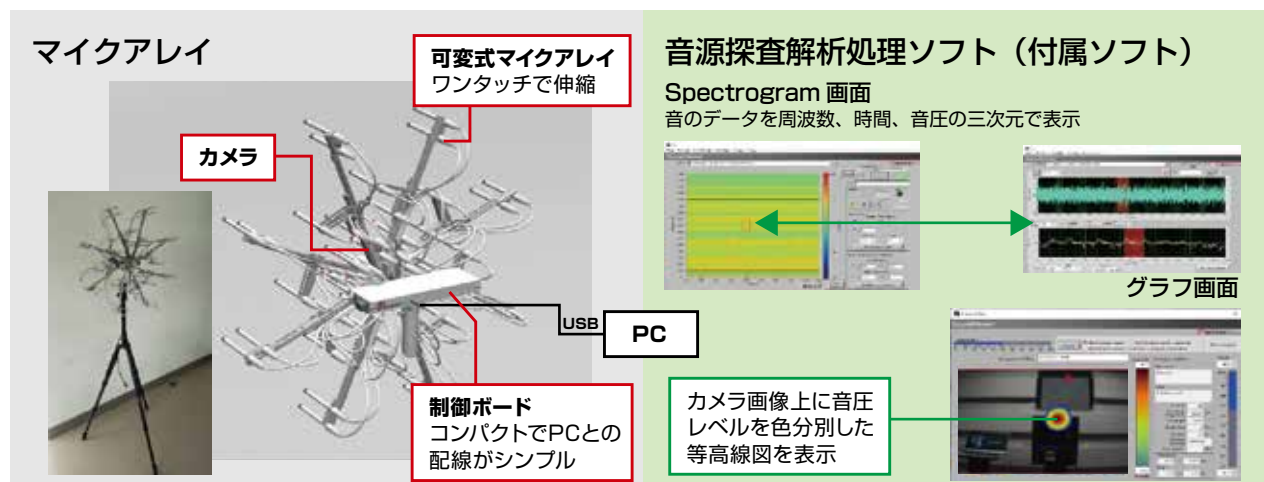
マイクアレイ

可変式マイクアレイ
ワンタッチで伸縮

カメラ

USB

PC

制御ボード
コンパクトでPCとの配線がシンプル

音源探査解析処理ソフト（付属ソフト）

Spectrogram 画面
音のデータを周波数、時間、音圧の三次元で表示

グラフ画面

カメラ画像上に音圧レベルを色分別した等高線図を表示